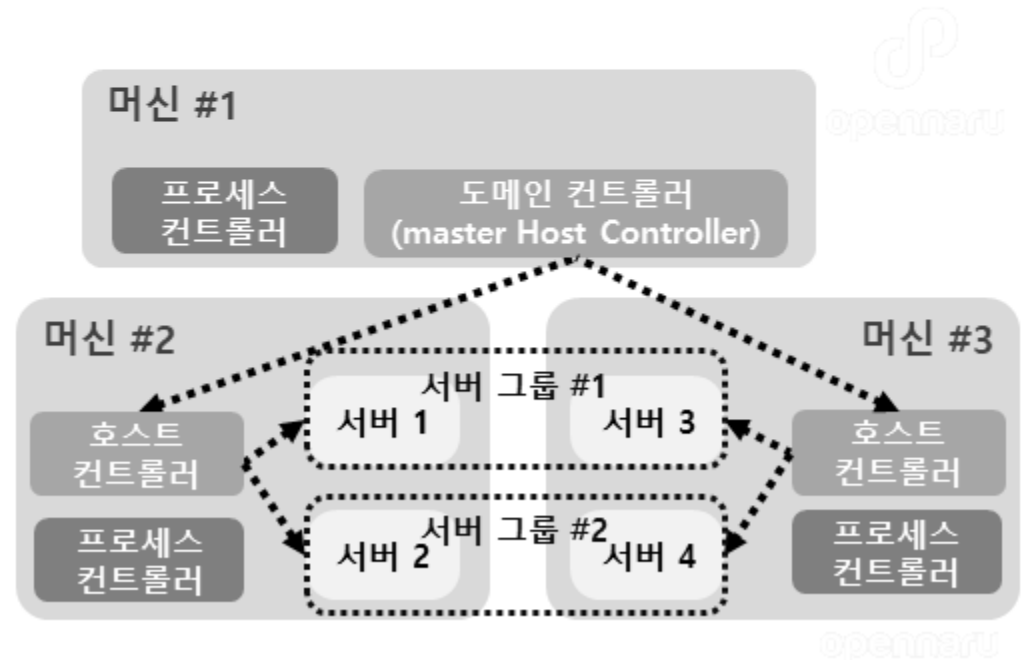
머신 #1

프로세스 컨트롤러

도메인 컨트롤러 (master Host Controller)

opennaru

머신 #2

머신 #3

서버 그룹 #1

호스트 컨트롤러

서버 1

서버 3

호스트 컨트롤러

서버 그룹 #2

프로세스 컨트롤러

서버 2

서버 4

프로세스 컨트롤러

opennaru